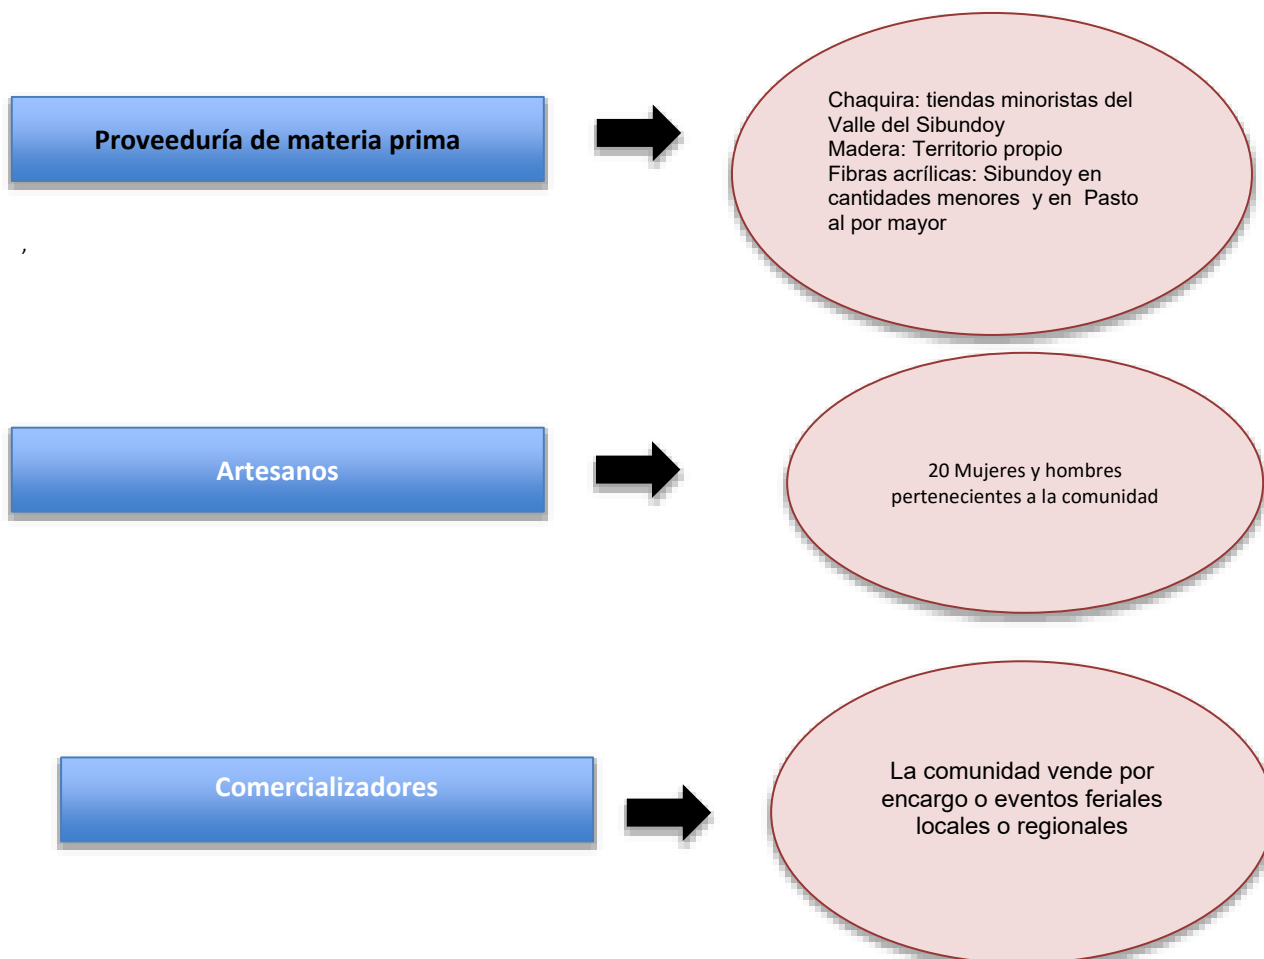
Proveeduría de materia prima

Chaquira: tiendas minoristas del Valle del Sibundoy
Madera: Territorio propio
Fibras acrílicas: Sibundoy en cantidades menores y en Pasto al por mayor

,

Artesanos

20 Mujeres y hombres pertenecientes a la comunidad

Comercializadores

La comunidad vende por encargo o eventos feriales locales o regionales